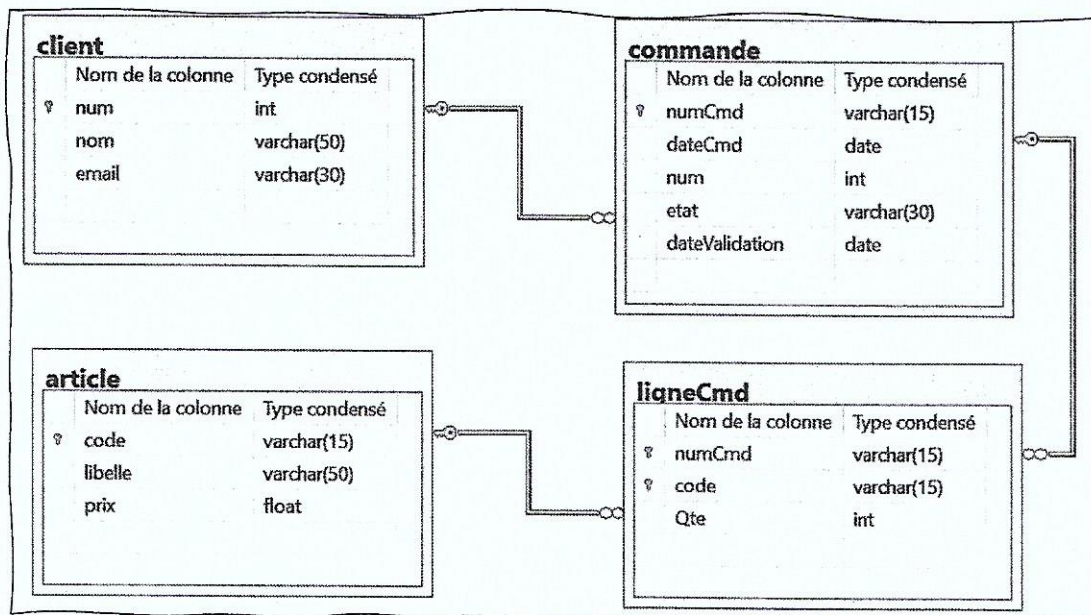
client

| Nom de la colonne | Type condensé |
|---|---|
| num | int |
| nom | varchar(50) |
| email | varchar(30) |

commande

| Nom de la colonne | Type condensé |
|---|---|
| numCmd | varchar(15) |
| dateCmd | date |
| num | int |
| etat | varchar(30) |
| dateValidation | date |

article

| Nom de la colonne | Type condensé |
|---|---|
| code | varchar(15) |
| libelle | varchar(50) |
| prix | float |

ligneCmd

| Nom de la colonne | Type condensé |
|---|---|
| numCmd | varchar(15) |
| code | varchar(15) |
| Qte | int |